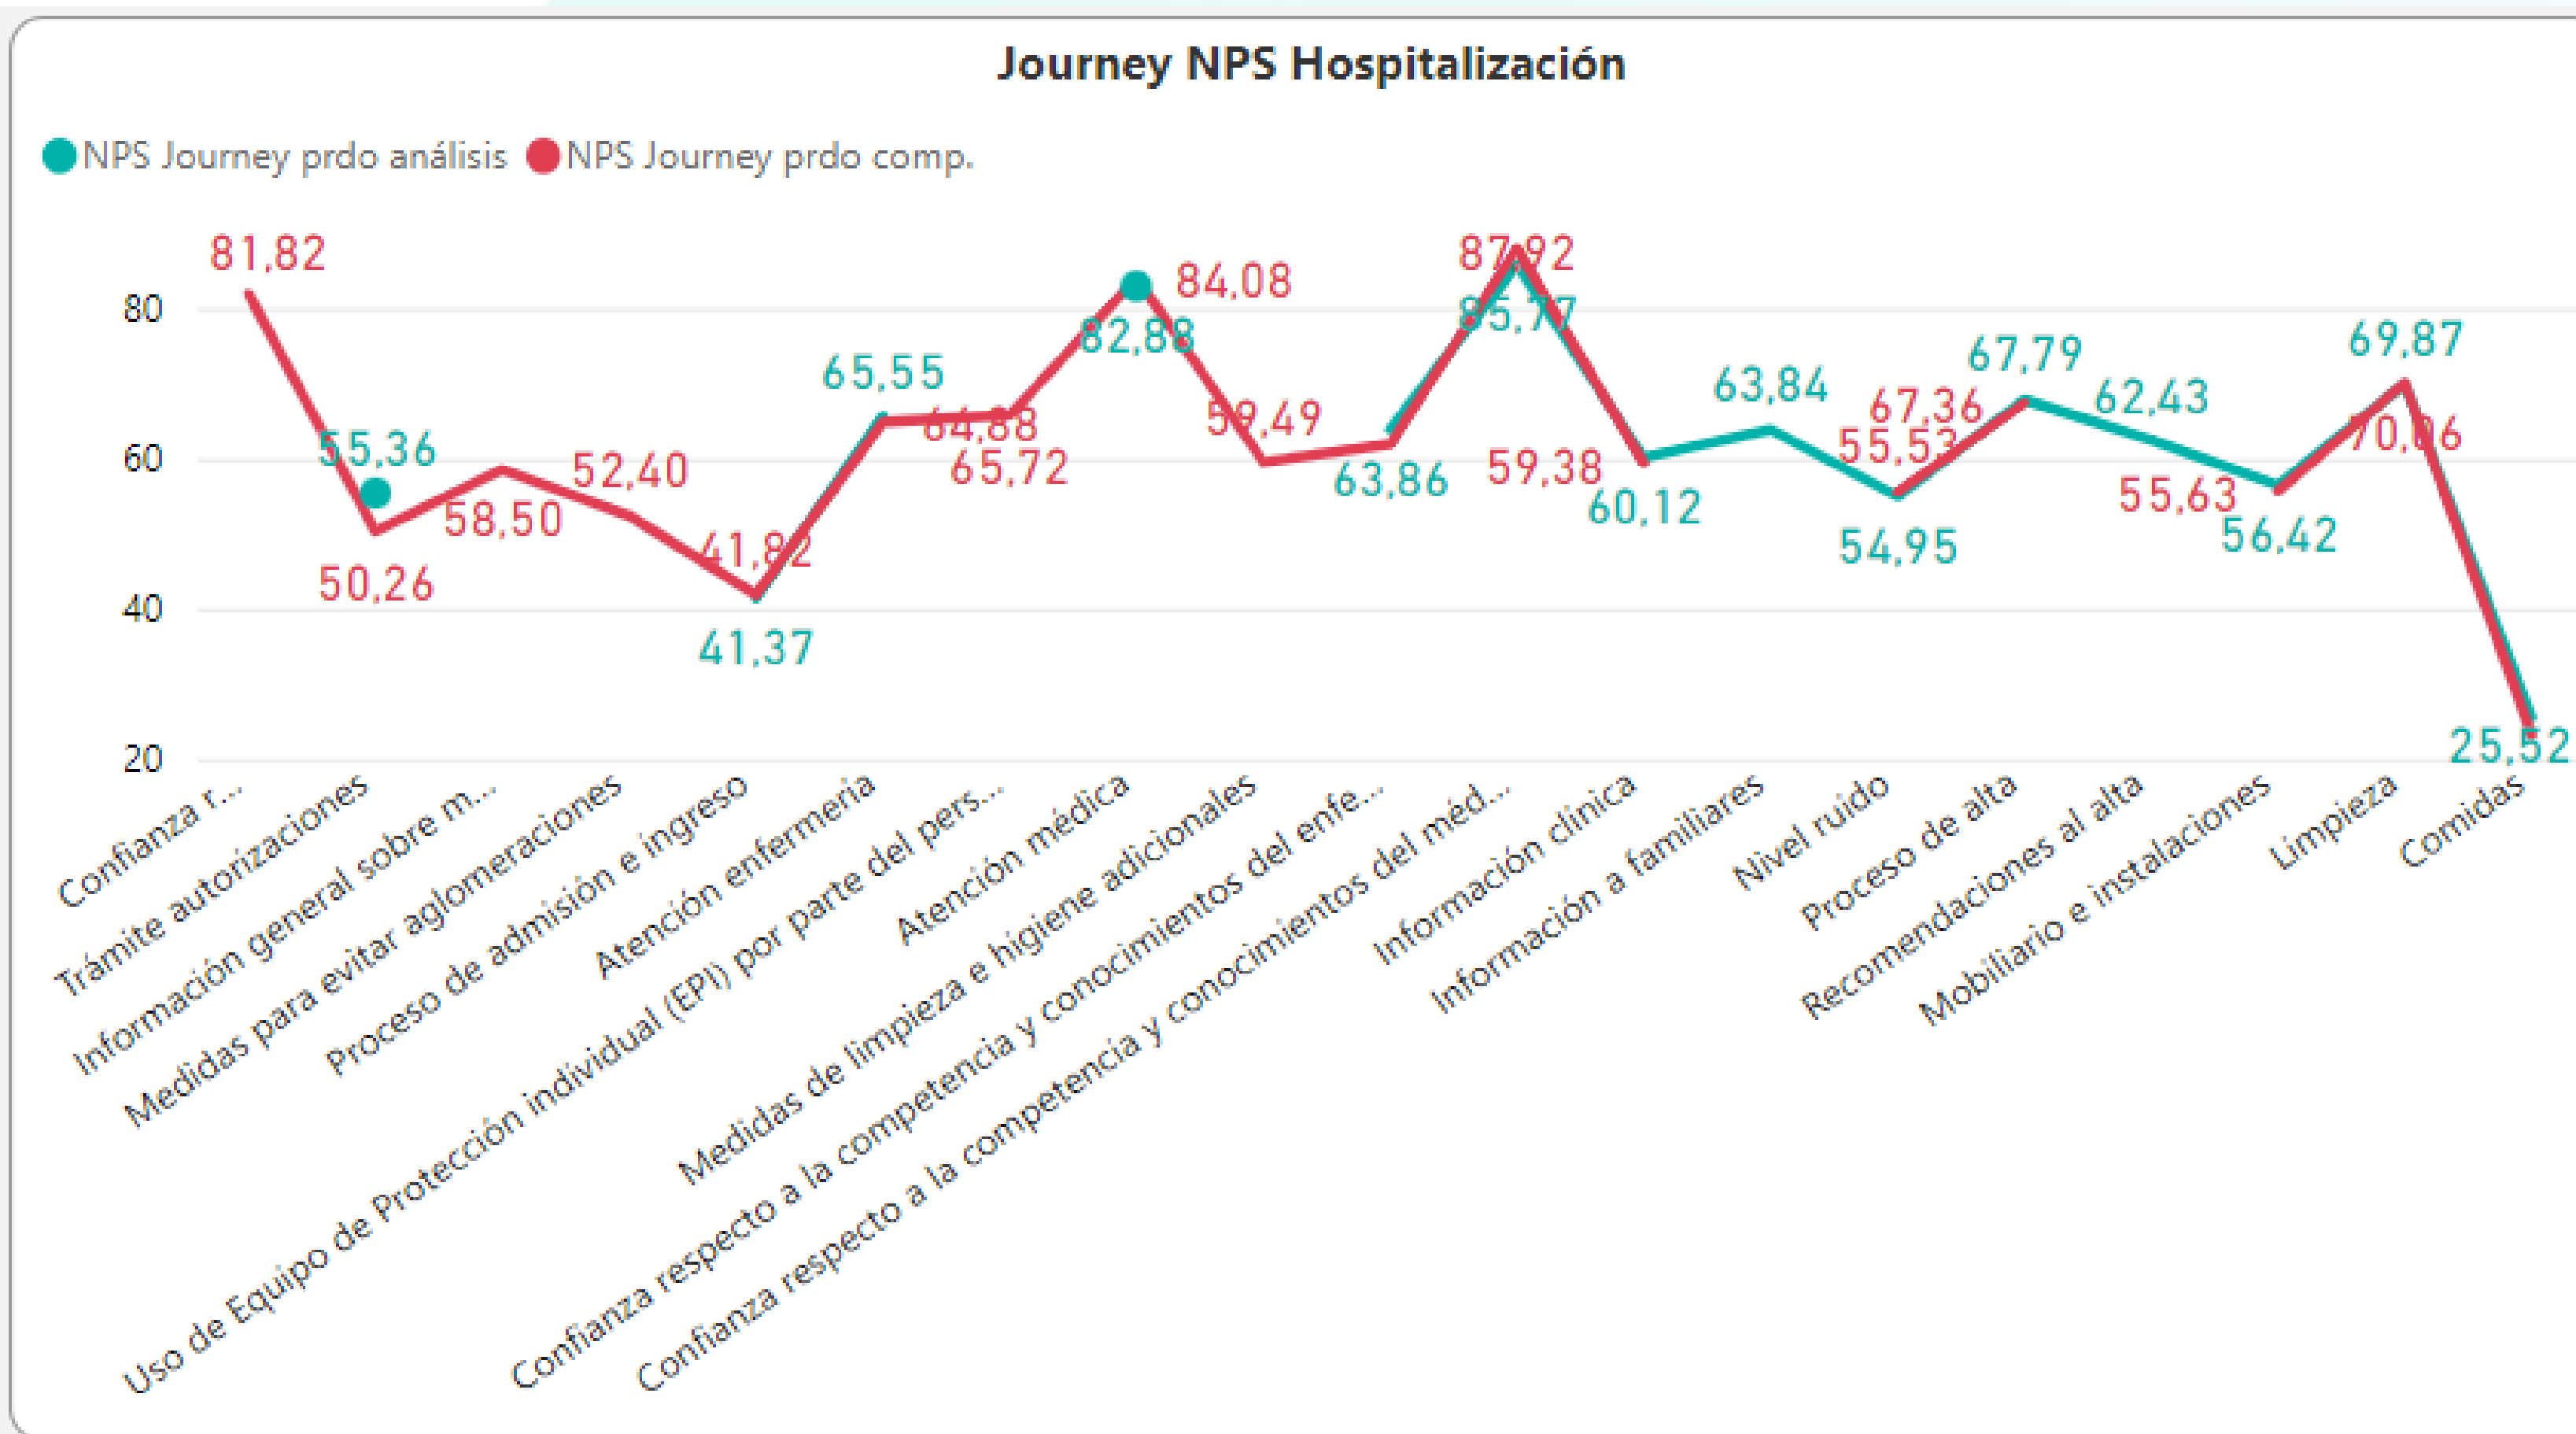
Journey NPS Hospitalización

NPS Journey prdo análisis NPS Journey prdo comp.

80
60
40
20

81,82
55,36
50,26
58,50
52,40
41,82
41,37
65,55
64,88
65,72
82,88
84,08
59,49
63,86
87,92
85,77
59,38
60,12
63,84
67,36
55,53
54,95
67,79
62,43
55,63
56,42
69,87
70,06
25,52

Confianza r...
Trámite autorizaciones
Información general sobre m...
Medidas para evitar aglomeraciones
Proceso de admisión e ingreso
Atención enfermería
Uso de Equipo de Protección individual (EPI) por parte del pers...
Atención médica
Medidas de limpieza e higiene adicionales
Confianza respecto a la competencia y conocimientos del enfe...
Confianza respecto a la competencia y conocimientos del méd...
Información clínica
Información a familiares
Nivel ruido
Proceso de alta
Recomendaciones al alta
Mobiliario e instalaciones
Limpieza
Comidas